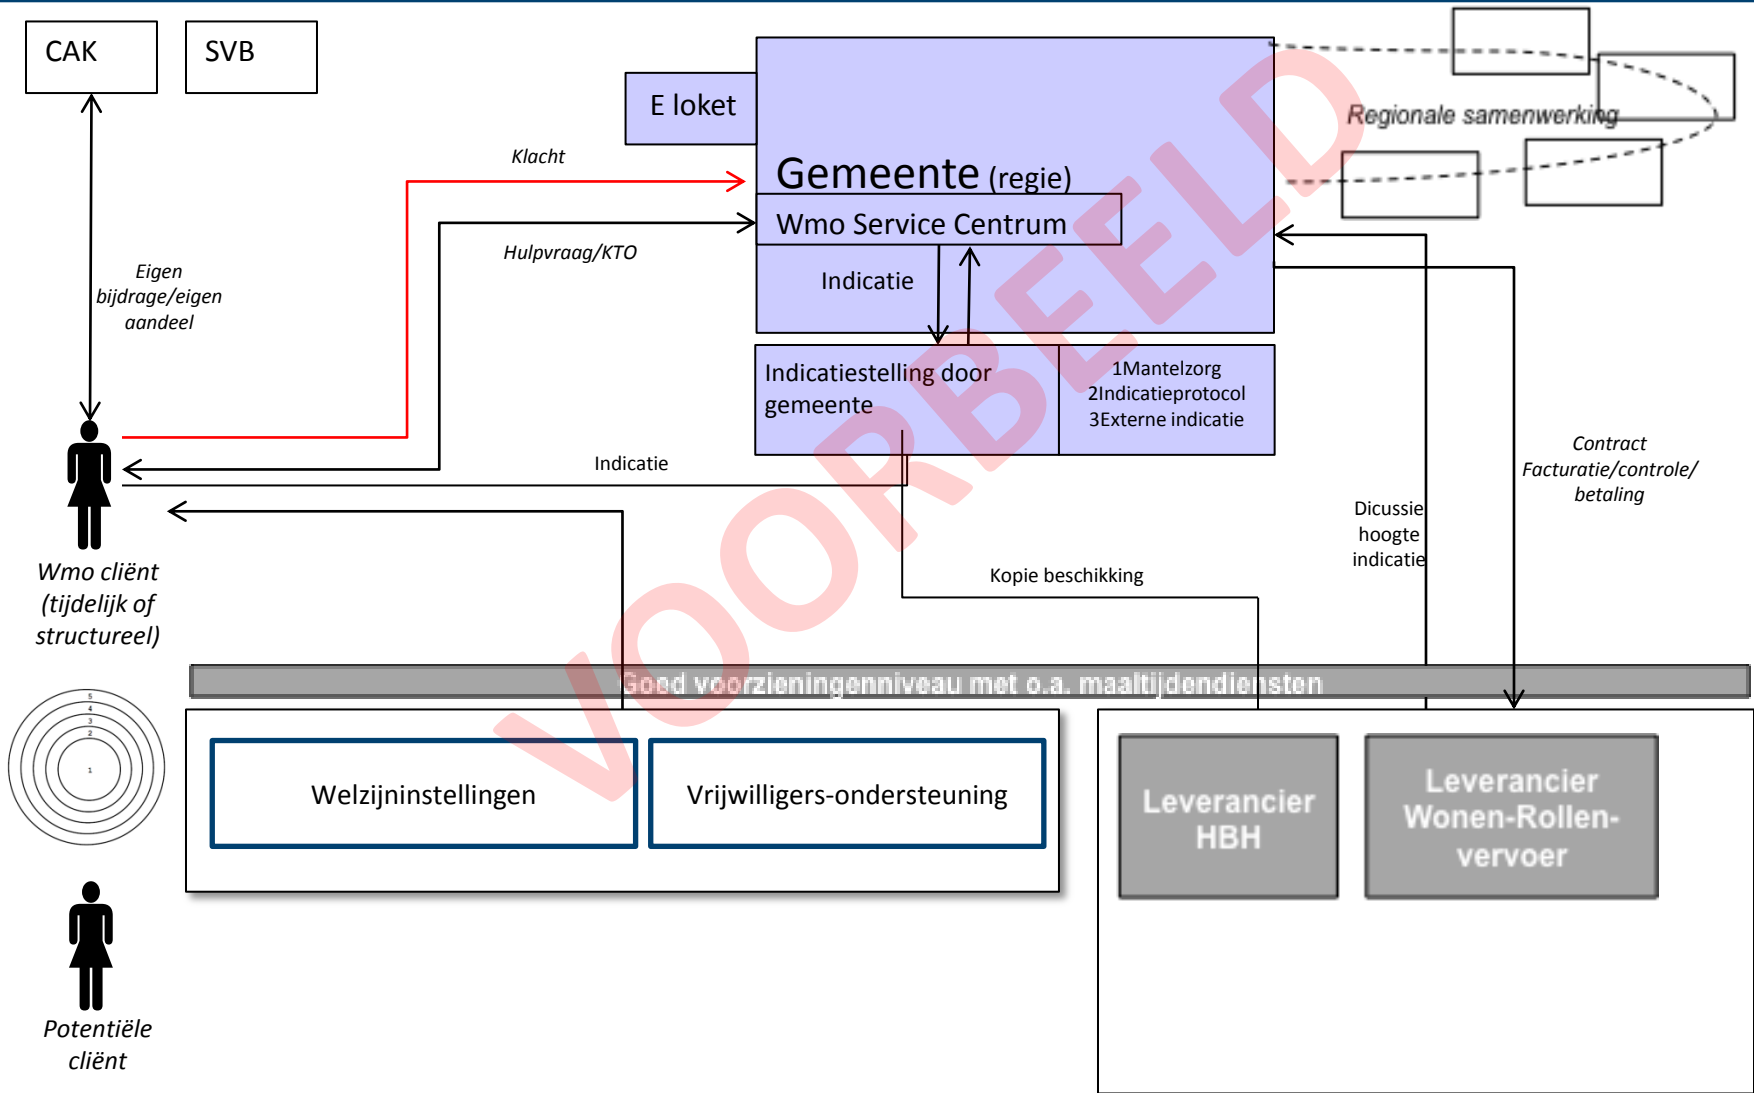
CAK

SVB

E loket

Gemeente (regie)

Wmo Service Centrum

Indicatie

Regionale samenwerking

Klacht

Hulpvraag/KTO

Eigen bijdrage/eigen aandeel

Indicatiestelling door gemeente

1Mantelzorg
2Indicatieprotocol
3Externe indicatie

Indicatie

Contract Facturatie/controle/ betaling

Dicussie hoogte indicatie

Kopie beschikking

Wmo cliënt (tijdelijk of structureel)

Goed voorzieningenniveau met o.a. maaltijddiensten

5
4
3
2
1

Welzijninstellingen

Vrijwilligers-ondersteuning

Leverancier HBH

Leverancier Wonen-Rollen-vervoer

Potentiële cliënt

VOORBEELD